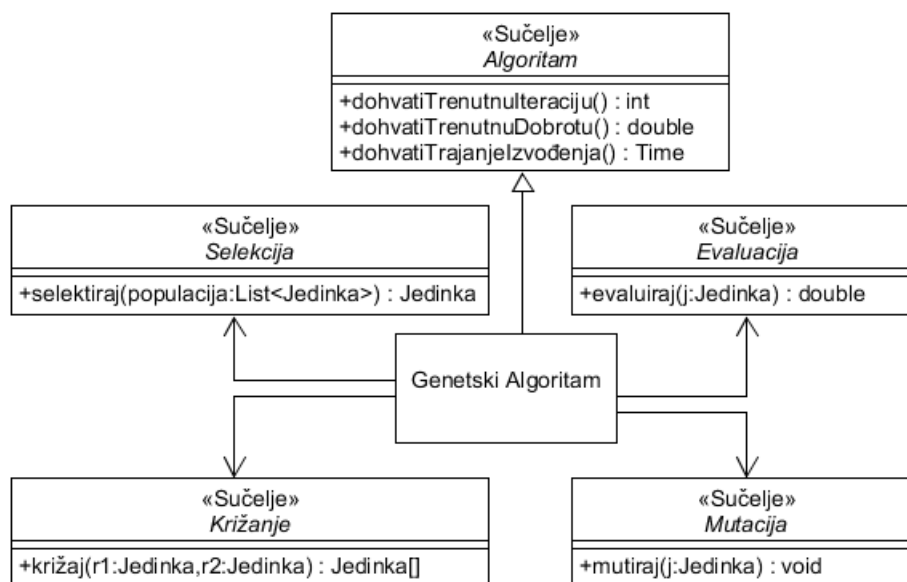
«Sučelje»
Algoritam

+dohvatiTrenutnuIteraciju() : int
+dohvatiTrenutnuDobrotu() : double
+dohvatiTrajanjeIzvođenja() : Time

«Sučelje»
Selekcija

+selektiraj(populacija:List<Jedinka>) : Jedinka

«Sučelje»
Evaluacija

+evaluiraj(j:Jedinka) : double

Genetski Algoritam

«Sučelje»
Križanje

+križaj(r1:Jedinka,r2:Jedinka) : Jedinka[]

«Sučelje»
Mutacija

+mutiraj(j:Jedinka) : void